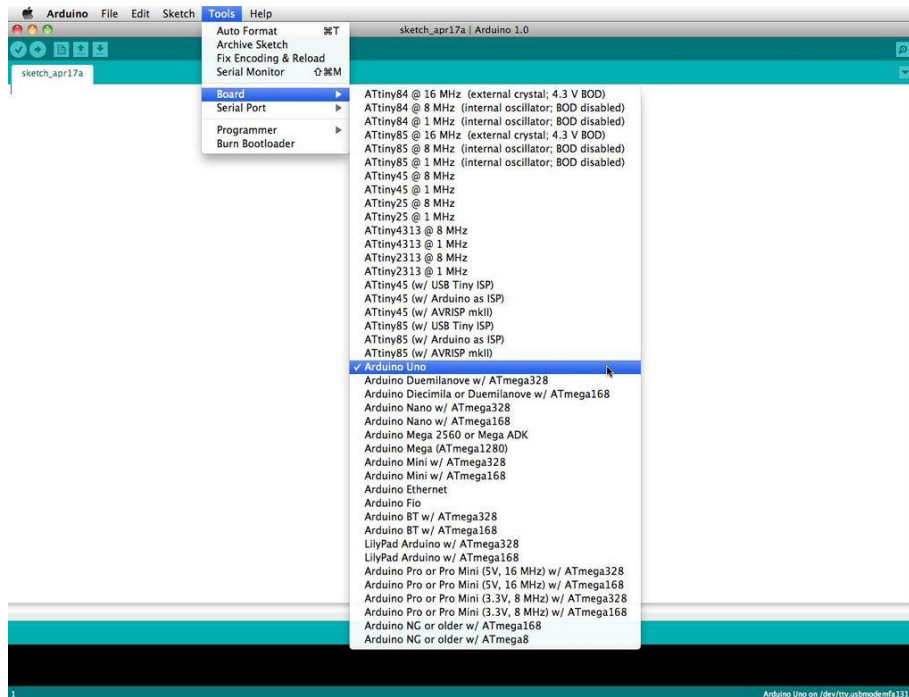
Arduino File Edit Sketch Tools Help

sketch_apr17a | Arduino 1.0

sketch_apr17a

Auto Format ⌘T
Archive Sketch
Fix Encoding & Reload
Serial Monitor ⇧⌘M

Board
Serial Port

Programmer
Burn Bootloader

ATtiny84 @ 16 MHz (external crystal; 4.3 V BOD)
ATtiny84 @ 8 MHz (internal oscillator; BOD disabled)
ATtiny84 @ 1 MHz (internal oscillator; BOD disabled)
ATtiny85 @ 16 MHz (external crystal; 4.3 V BOD)
ATtiny85 @ 8 MHz (internal oscillator; BOD disabled)
ATtiny85 @ 1 MHz (internal oscillator; BOD disabled)
ATtiny45 @ 8 MHz
ATtiny45 @ 1 MHz
ATtiny25 @ 8 MHz
ATtiny25 @ 1 MHz
ATtiny4313 @ 8 MHz
ATtiny4313 @ 1 MHz
ATtiny2313 @ 8 MHz
ATtiny2313 @ 1 MHz
ATtiny45 (w/ USB Tiny ISP)
ATtiny45 (w/ Arduino as ISP)
ATtiny45 (w/ AVRISP mkII)
ATtiny85 (w/ USB Tiny ISP)
ATtiny85 (w/ Arduino as ISP)
ATtiny85 (w/ AVRISP mkII)
✓ Arduino Uno
Arduino Duemilanove w/ ATmega328
Arduino Diecimila or Duemilanove w/ ATmega168
Arduino Nano w/ ATmega328
Arduino Nano w/ ATmega168
Arduino Mega 2560 or Mega ADK
Arduino Mega (ATmega1280)
Arduino Mini w/ ATmega328
Arduino Mini w/ ATmega168
Arduino Ethernet
Arduino Fio
Arduino BT w/ ATmega328
Arduino BT w/ ATmega168
LilyPad Arduino w/ ATmega328
LilyPad Arduino w/ ATmega168
Arduino Pro or Pro Mini (5V, 16 MHz) w/ ATmega328
Arduino Pro or Pro Mini (5V, 16 MHz) w/ ATmega168
Arduino Pro or Pro Mini (3.3V, 8 MHz) w/ ATmega328
Arduino Pro or Pro Mini (3.3V, 8 MHz) w/ ATmega168
Arduino NG or older w/ ATmega168
Arduino NG or older w/ ATmega8

1

Arduino Uno on /dev/tty.usbmodemfa131